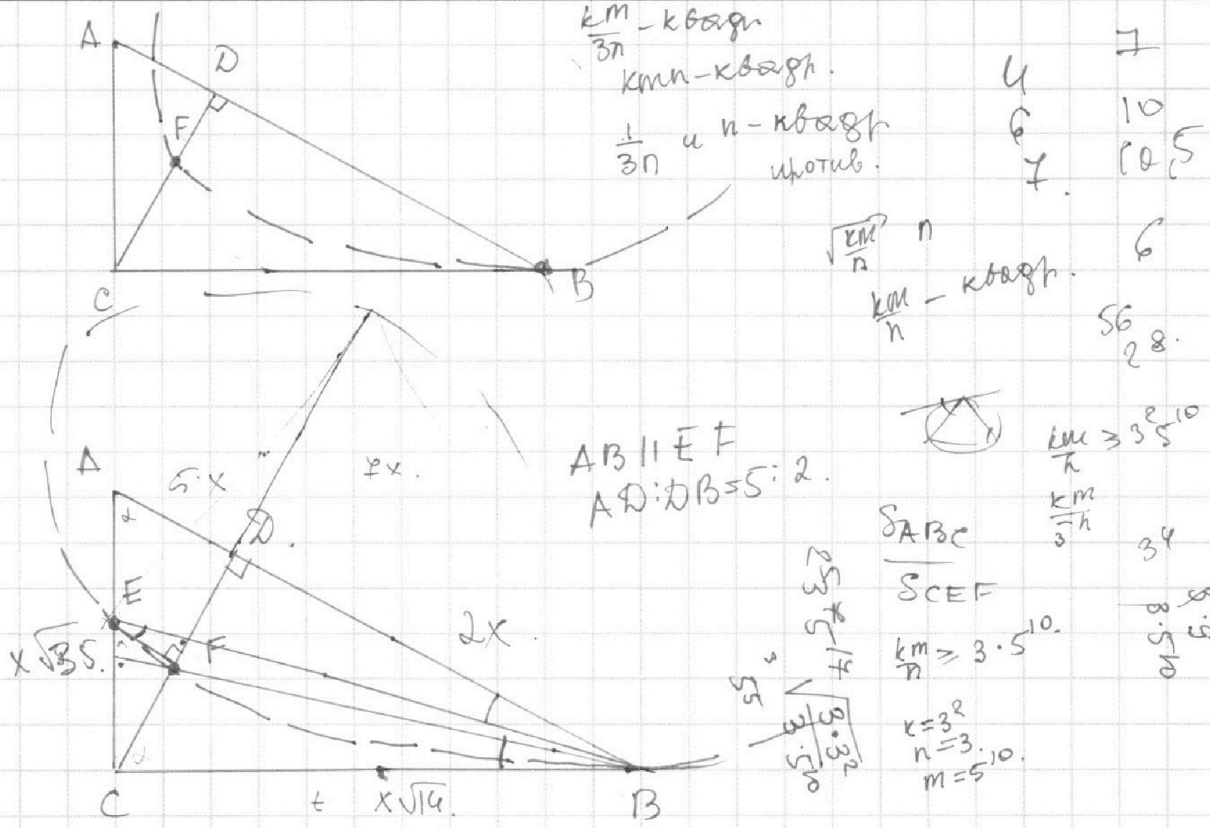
A
D
F
C
B

$\frac{km}{3n}$ - квадр
kmn - квадр.
$\frac{1}{3n}$ и n - квадр
противо.

4 7
6 10
7. 10,5

$\sqrt{\frac{km}{n}}$ n 6
$\frac{km}{n}$ - квадр.
56
28.

$\frac{km}{n} \geq 3^2 5^{10}$
$\frac{km}{3n}$
$3^4$

A
5x
2x.
D.
E
F
$x\sqrt{35}$.
2x.
C
t
$x\sqrt{14}$.
B

AB || EF
AD:DB=5:2.

$\frac{S_{ABC}}{S_{CEF}}$
$\frac{km}{n} \geq 3 \cdot 5^{10}$.
$k=3^2$
$n=3$.
$m=5^{10}$.

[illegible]